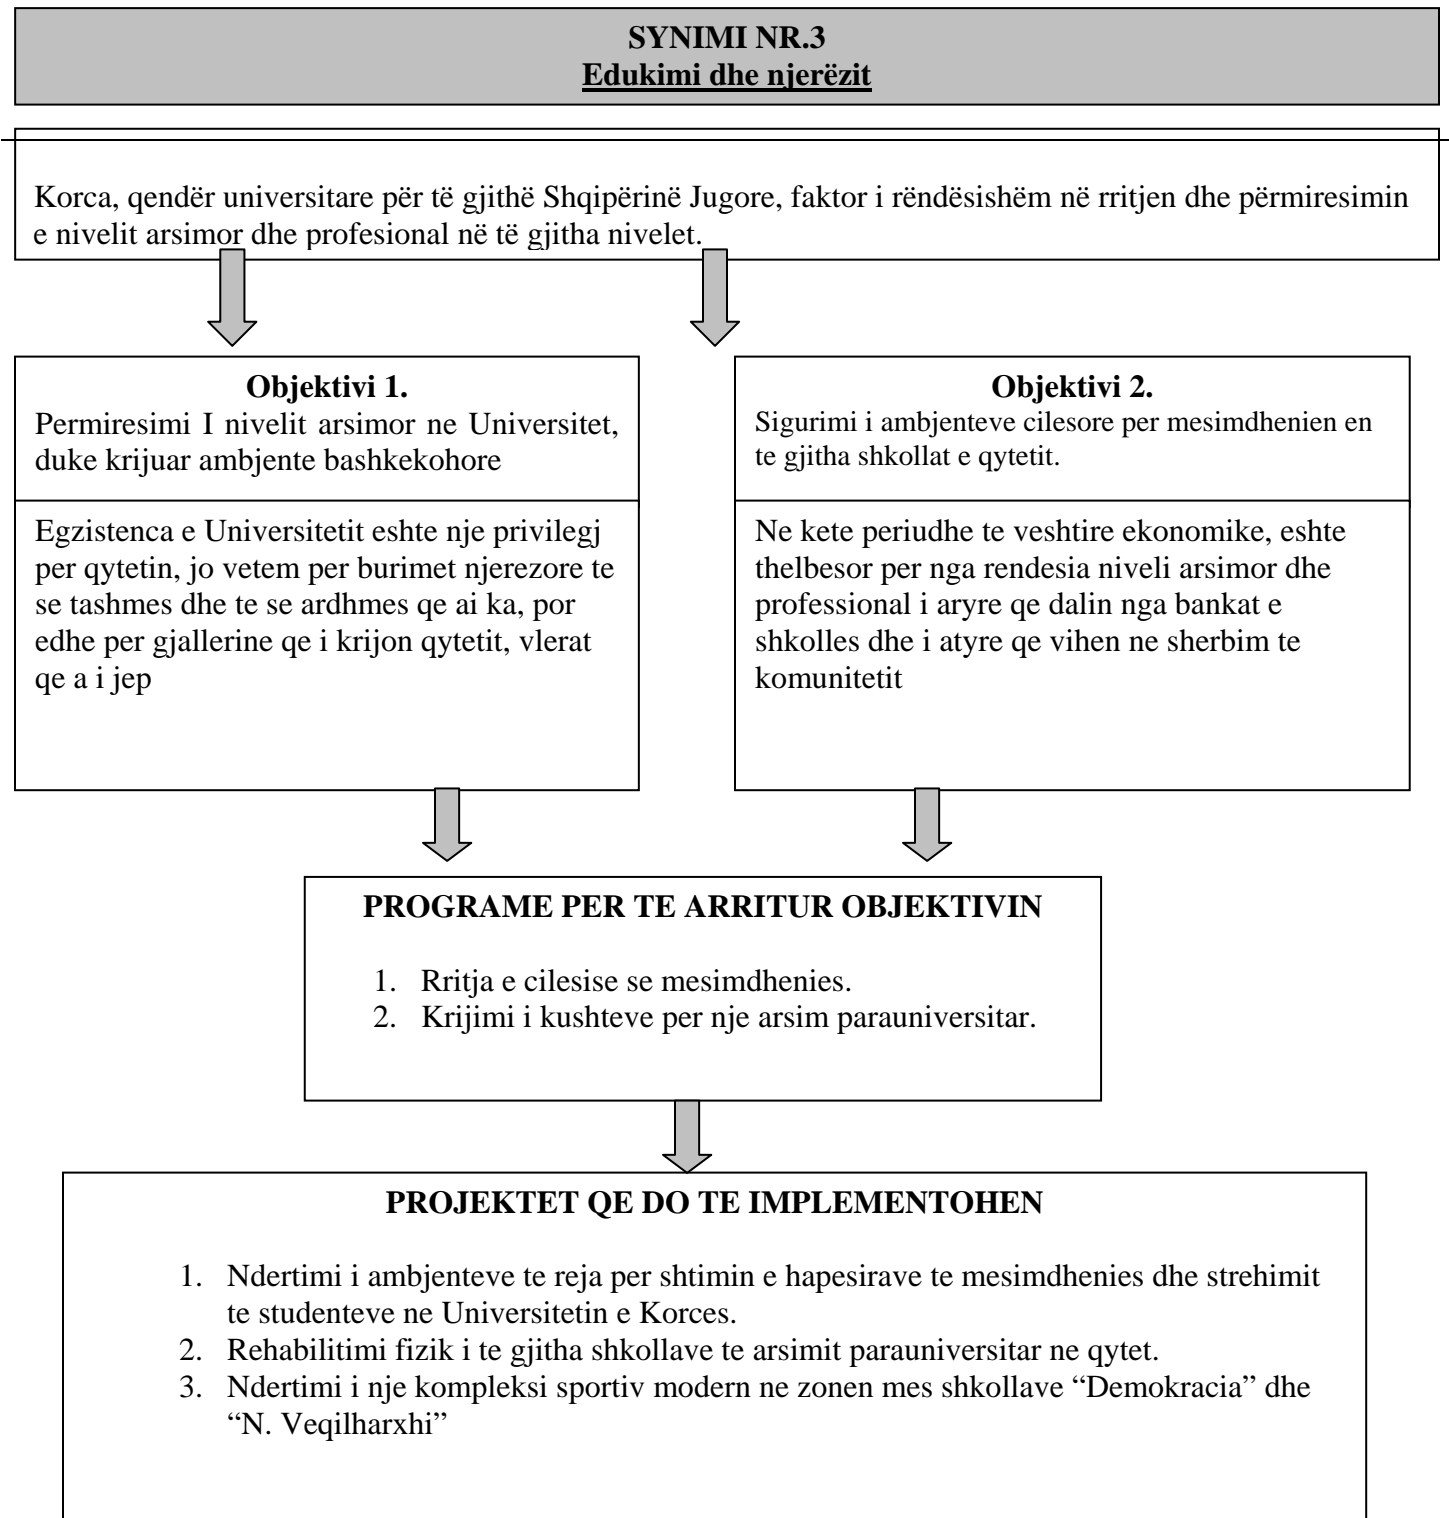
**SYNIMI NR.3**
**Edukimi dhe njerëzit**

Korca, qendër universitare për të gjithë Shqipërinë Jugore, faktor i rëndësishëm në rritjen dhe përmiresimin e nivelit arsimor dhe profesional në të gjitha nivelet.

**Objektivi 1.**
Permiresimi I nivelit arsimor ne Universitet, duke krijuar ambjente bashkekohore

Egzistenca e Universitetit eshte nje privilegj per qytetin, jo vetem per burimet njerezore te se tashmes dhe te se ardhmes qe ai ka, por edhe per gjallerine qe i krijon qytetit, vlerat qe a i jep

**Objektivi 2.**
Sigurimi i ambjenteve cilesore per mesimdhenien en te gjitha shkollat e qytetit.

Ne kete periudhe te veshtire ekonomike, eshte thelbesor per nga rendesia niveli arsimor dhe professional i aryre qe dalin nga bankat e shkolles dhe i atyre qe vihen ne sherbim te komunitetit

**PROGRAME PER TE ARRITUR OBJEKTIVIN**

1. Rritja e cilesise se mesimdhenies.
2. Krijimi i kushteve per nje arsim parauniversitar.

**PROJEKTET QE DO TE IMPLEMENTOHEN**

1. Ndertimi i ambjenteve te reja per shtimin e hapesirave te mesimdhenies dhe strehimit te studenteve ne Universitetin e Korces.
2. Rehabilitimi fizik i te gjitha shkollave te arsimit parauniversitar ne qytet.
3. Ndertimi i nje kompleksi sportiv modern ne zonen mes shkollave “Demokracia” dhe “N. Veqilharxhi”